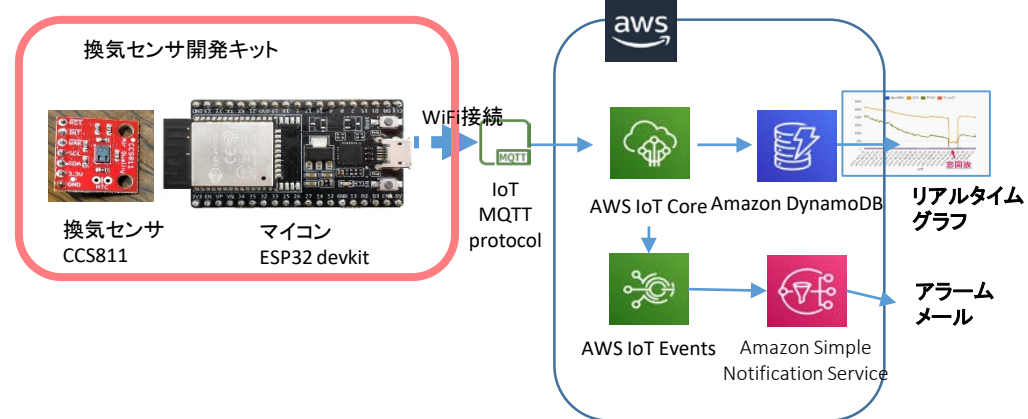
換気センサ開発キット

換気センサ
CCS811

マイコン
ESP32 devkit

WiFi接続

MQTT

IoT
MQTT
protocol

aws

AWS IoT Core

Amazon DynamoDB

リアルタイム
グラフ

AWS IoT Events

Amazon Simple
Notification Service

アラーム
メール